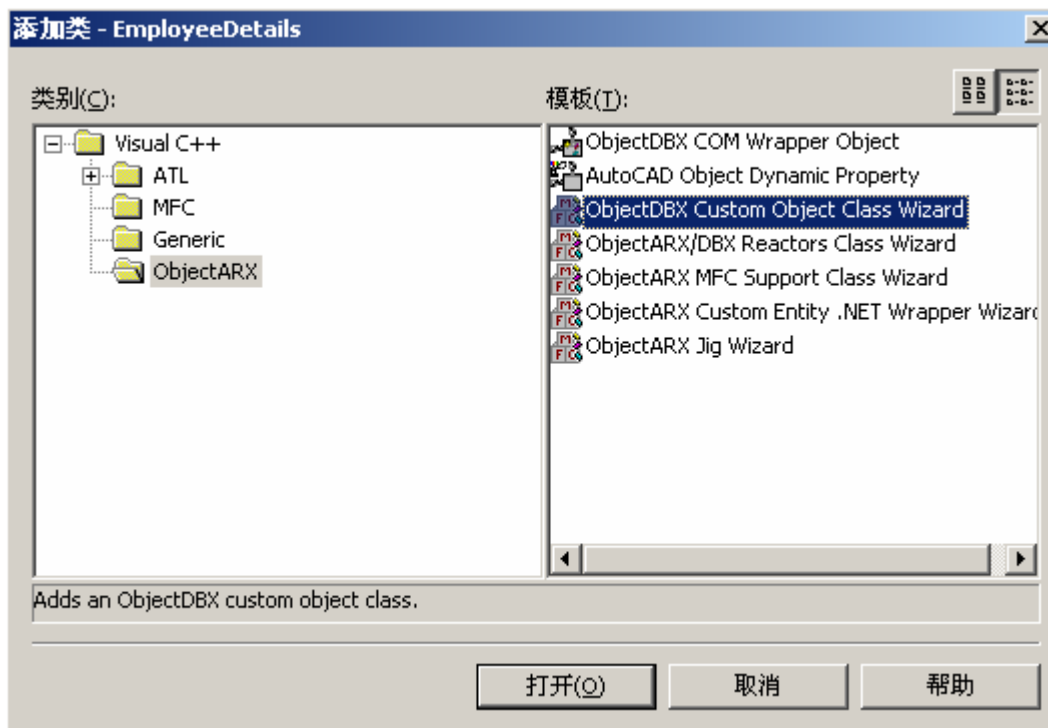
添加类 - EmployeeDetails

类别(C):

Visual C++
ATL
MFC
Generic
ObjectARX

模板(T):

ObjectDBX COM Wrapper Object
AutoCAD Object Dynamic Property
ObjectDBX Custom Object Class Wizard
ObjectARX/DBX Reactors Class Wizard
ObjectARX MFC Support Class Wizard
ObjectARX Custom Entity .NET Wrapper Wizar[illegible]
ObjectARX Jig Wizard

Adds an ObjectDBX custom object class.

打开(O)
取消
帮助